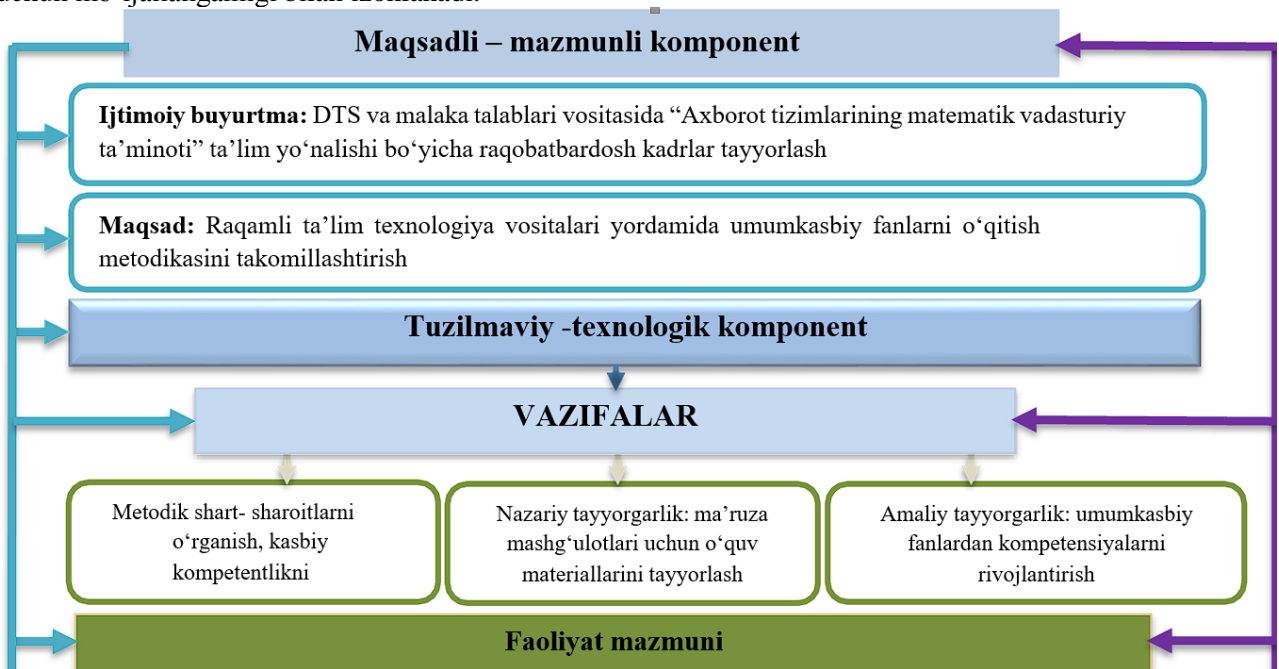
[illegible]

Maqsadli – mazmunli komponent

**Ijtimoiy buyurtma:** DTS va malaka talablari vositasida "Axborot tizimlarining matematik vadasturiy ta'minoti" ta'lim yo'nalishi bo'yicha raqobatbardosh kadrlar tayyorlash

**Maqsad:** Raqamli ta'lim texnologiya vositalari yordamida umumkasbiy fanlarni o'qitish metodikasini takomillashtirish

Tuzilmaviy -texnologik komponent

VAZIFALAR

Metodik shart- sharoitlarni o'rganish, kasbiy kompetentlikni

Nazariy tayyorgarlik: ma'ruza mashg'ulotlari uchun o'quv materiallarini tayyorlash

Amaliy tayyorgarlik: umumkasbiy fanlardan kompetensiyalarni rivojlantirish

Faoliyat mazmuni